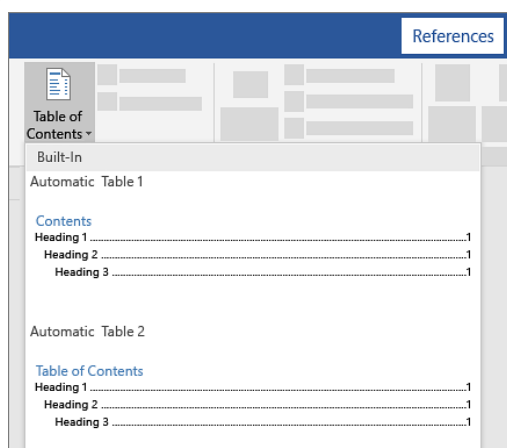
References

Table of Contents

Built-In

Automatic Table 1

Contents
Heading 1 ........................................................................1
Heading 2 ........................................................................1
Heading 3 ........................................................................1

Automatic Table 2

Table of Contents
Heading 1 ........................................................................1
Heading 2 ........................................................................1
Heading 3 ........................................................................1